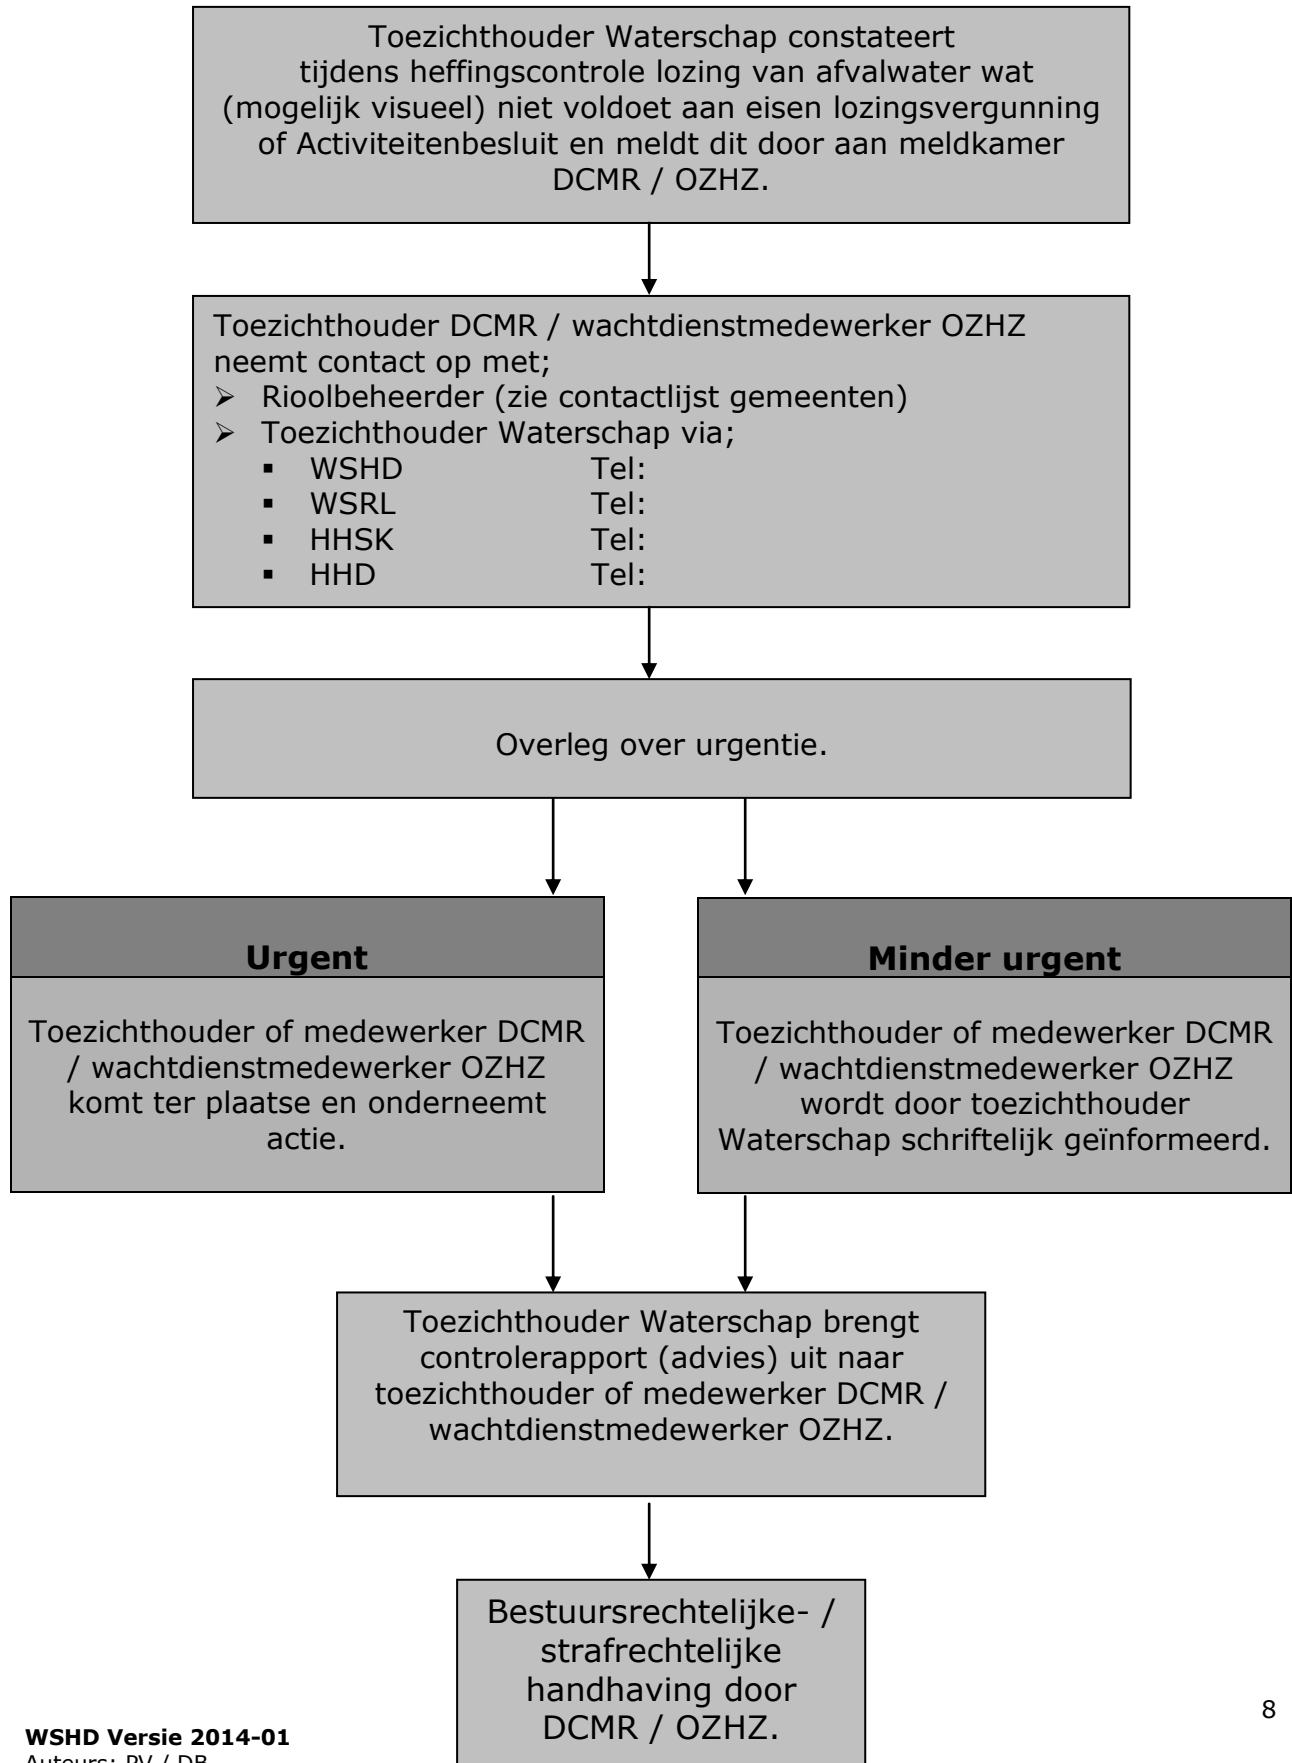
Toezichthouder Waterschap constateert tijdens heffingscontrole lozing van afvalwater wat (mogelijk visueel) niet voldoet aan eisen lozingsvergunning of Activiteitenbesluit en meldt dit door aan meldkamer DCMR / OZHZ.

Toezichthouder DCMR / wachtdienstmedewerker OZHZ neemt contact op met;
➢ Rioolbeheerder (zie contactlijst gemeenten)
➢ Toezichthouder Waterschap via;
▪ WSHD Tel:
▪ WSRL Tel:
▪ HHSK Tel:
▪ HHD Tel:

Overleg over urgentie.

**Urgent**

Toezichthouder of medewerker DCMR / wachtdienstmedewerker OZHZ komt ter plaatse en onderneemt actie.

**Minder urgent**

Toezichthouder of medewerker DCMR / wachtdienstmedewerker OZHZ wordt door toezichthouder Waterschap schriftelijk geïnformeerd.

Toezichthouder Waterschap brengt controlerapport (advies) uit naar toezichthouder of medewerker DCMR / wachtdienstmedewerker OZHZ.

Bestuursrechtelijke- / strafrechtelijke handhaving door DCMR / OZHZ.

8

**WSHD Versie 2014-01**
Auteurs: PV / DB